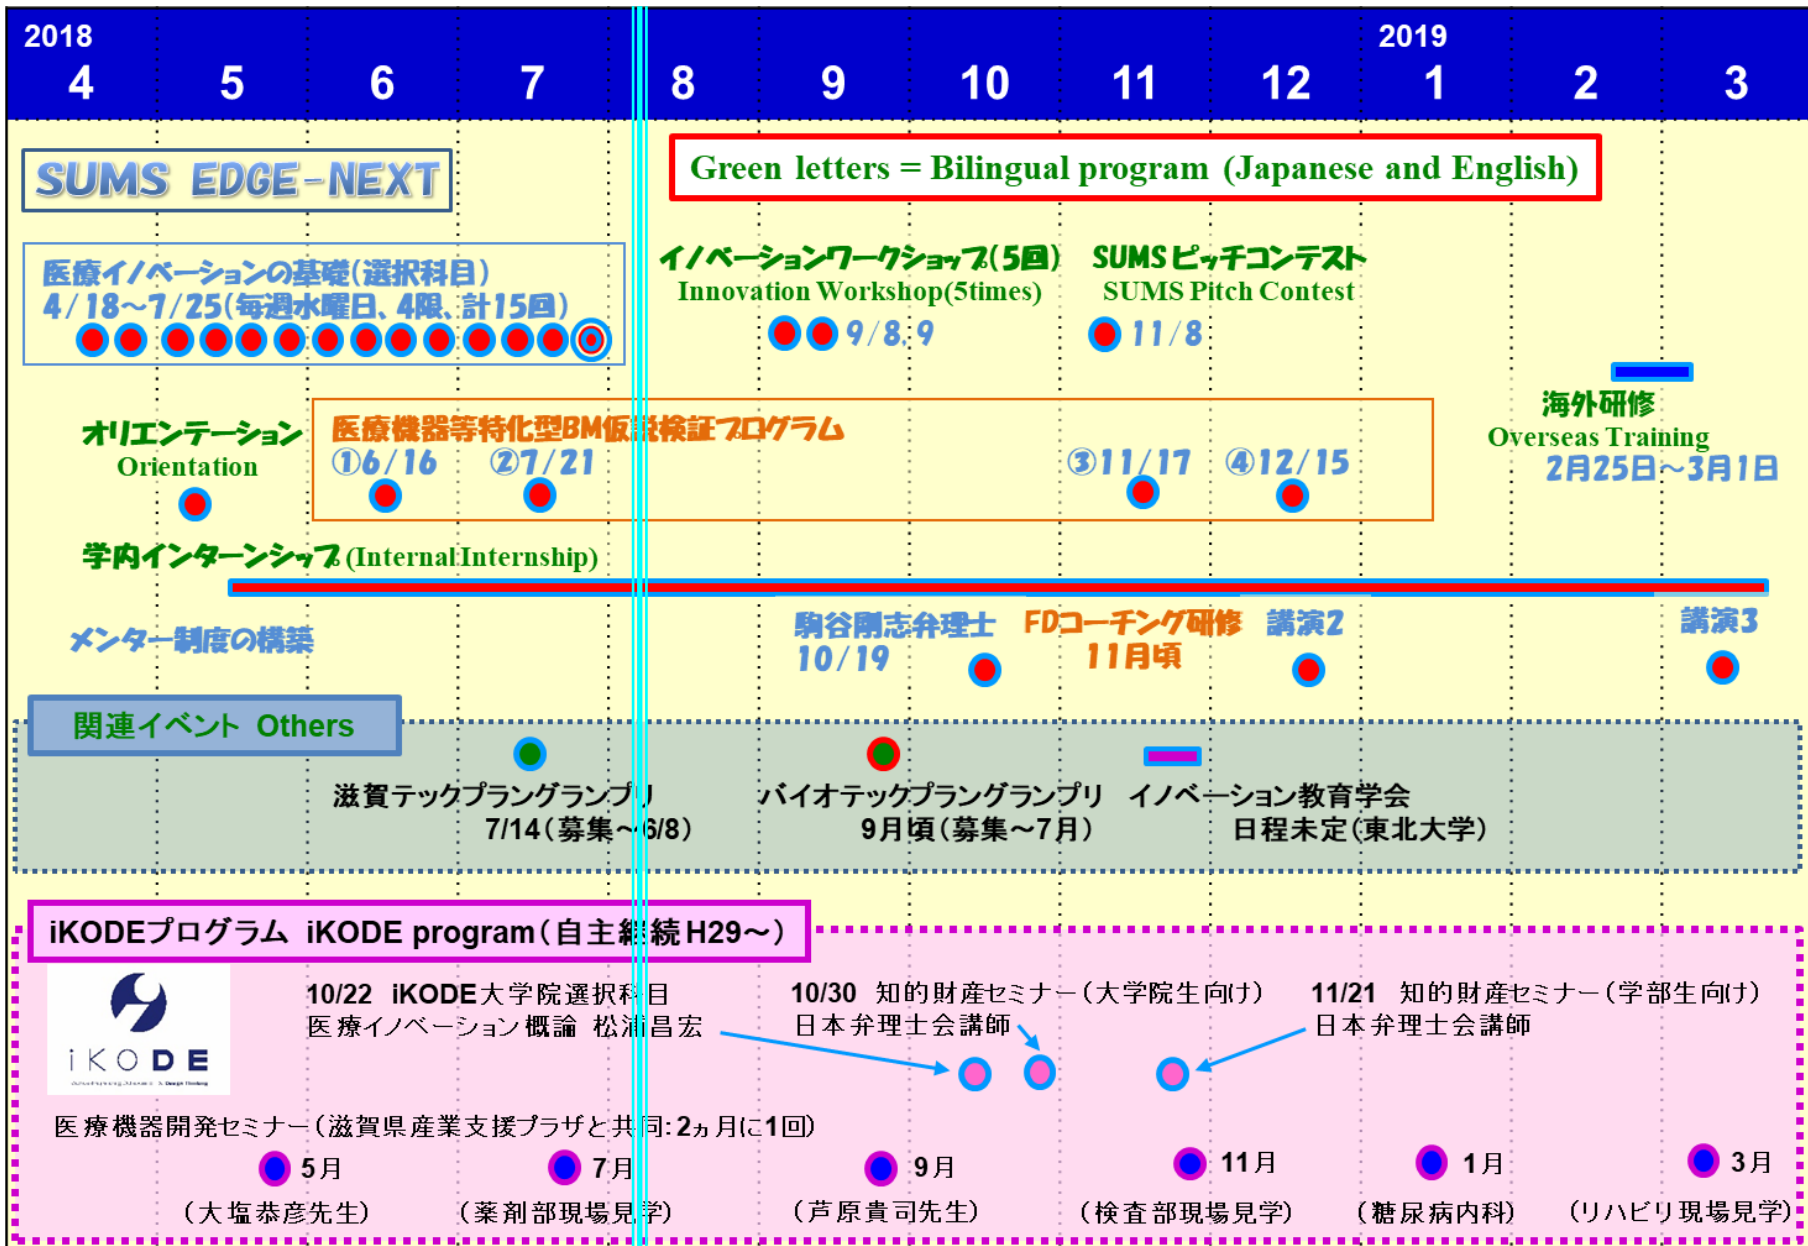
2018
4 5 6 7 8 9 10 11 12
2019
1 2 3

SUMS EDGE-NEXT

Green letters = Bilingual program (Japanese and English)

医療イノベーションの基礎(選択科目)
4/18～7/25(毎週水曜日、4限、計15回)

イノベーションワークショップ(5回)
Innovation Workshop(5times)
9/8,9

SUMSピッチコンテスト
SUMS Pitch Contest
11/8

海外研修
Overseas Training
2月25日～3月1日

オリエンテーション
Orientation

医療機器等特化型BM仮説検証プログラム
①6/16 ②7/21 ③11/17 ④12/15

学内インターンシップ(Internal Internship)

メンター制度の構築

駒谷剛志弁理士
10/19

FDコーチング研修
11月頃

講演2

講演3

関連イベント Others

滋賀テックプランングランプリ
7/14(募集～6/8)

バイオテックプランングランプリ
9月頃(募集～7月)

イノベーション教育学会
日程未定(東北大学)

iKODEプログラム iKODE program(自主継続H29～)

iKODE

10/22 iKODE大学院選択科目
医療イノベーション概論 松浦昌宏

10/30 知的財産セミナー(大学院生向け)
日本弁理士会講師

11/21 知的財産セミナー(学部生向け)
日本弁理士会講師

医療機器開発セミナー(滋賀県産業支援プラザと共同:2ヵ月に1回)
5月 (大塩恭彦先生)
7月 (薬剤部現場見学)
9月 (芦原貴司先生)
11月 (検査部現場見学)
1月 (糖尿病内科)
3月 (リハビリ現場見学)